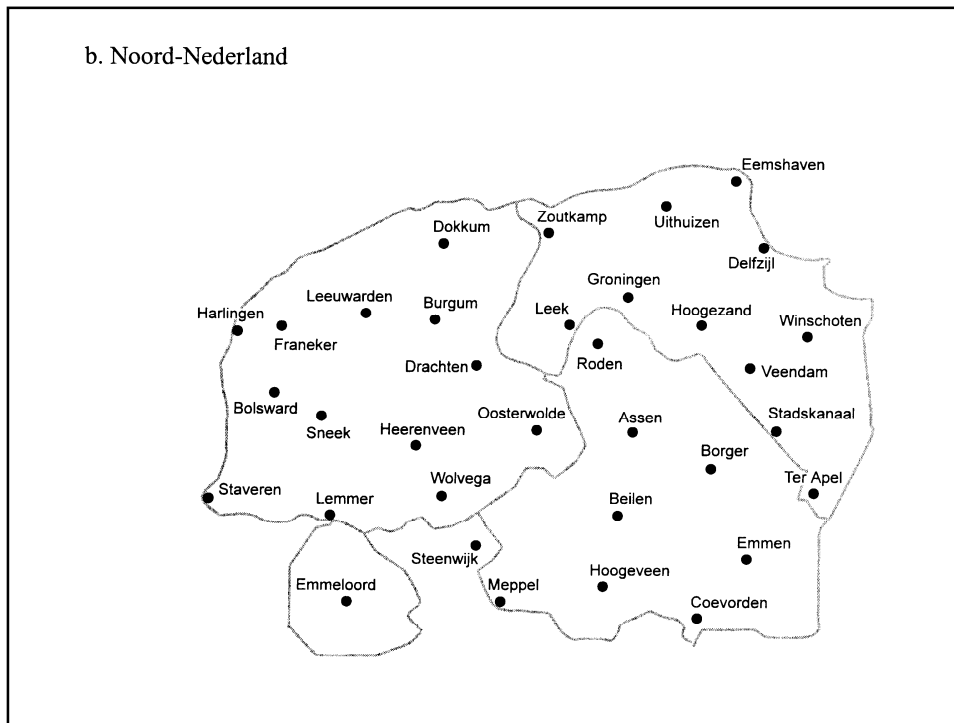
b. Noord-Nederland

Eemshaven
Zoutkamp
Uithuizen
Dokkum
Delfzijl
Groningen
Leeuwarden
Burgum
Harlingen
Leek
Hoogezand
Winschoten
Franeker
Roden
Drachten
Veendam
Bolsward
Oosterwolde
Assen
Stadskanaal
Sneek
Heerenveen
Borger
Ter Apel
Wolvega
Staveren
Lemmer
Beilen
Steenwijk
Emmen
Emmeloord
Hoogeveen
Meppel
Coevorden